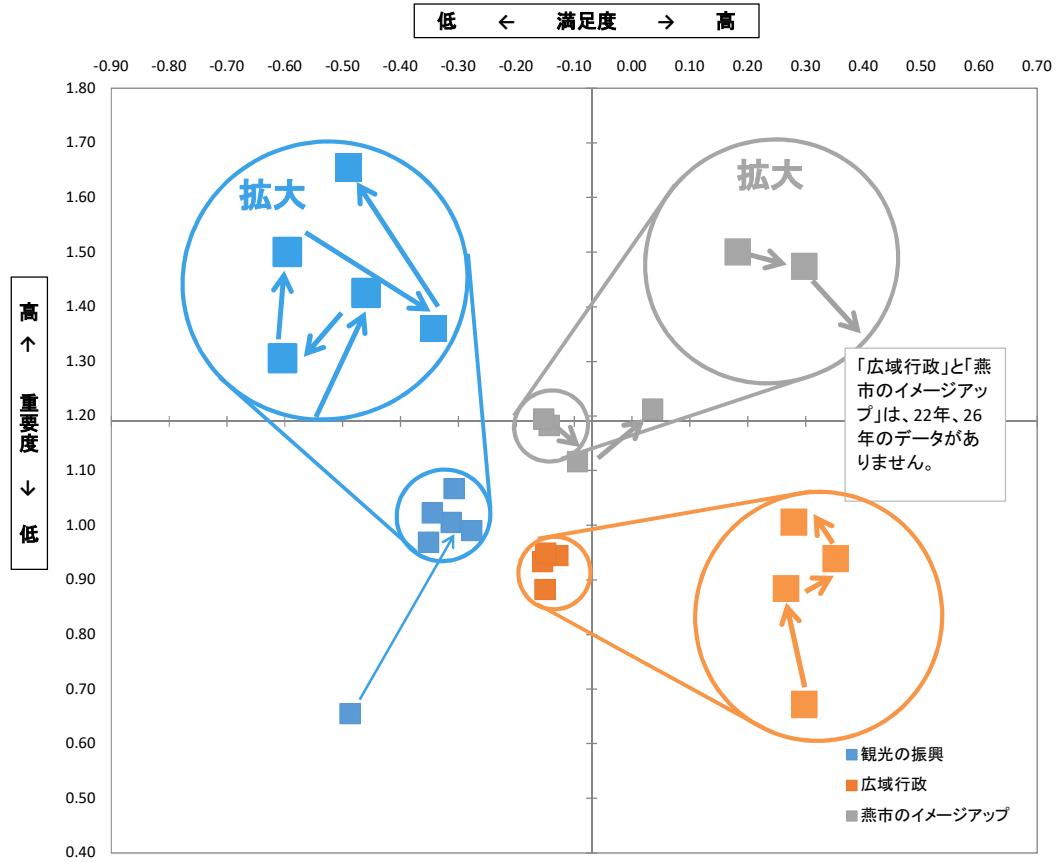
低 ← 満足度 → 高

-0.90 -0.80 -0.70 -0.60 -0.50 -0.40 -0.30 -0.20 -0.10 0.00 0.10 0.20 0.30 0.40 0.50 0.60 0.70

1.80
1.70
1.60
1.50
1.40
1.30
1.20
1.10
1.00
0.90
0.80
0.70
0.60
0.50
0.40

高 ↑ 重要度 ↓ 低

拡大

拡大

「広域行政」と「燕市のイメージアップ」は、22年、26年のデータがありません。

観光の振興
広域行政
燕市のイメージアップ